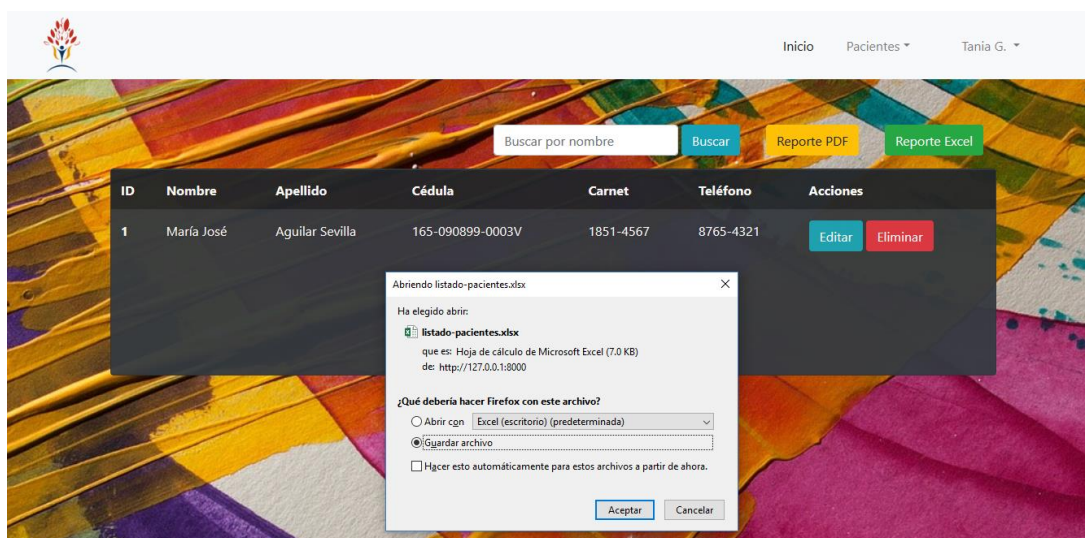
Inicio Pacientes ▾ Tania G. ▾

Buscar por nombre
Buscar
Reporte PDF
Reporte Excel

| ID | Nombre | Apellido | Cédula | Carnet | Teléfono | Acciones |
|---|---|---|---|---|---|---|
| 1 | María José | Aguilar Sevilla | 165-090899-0003V | 1851-4567 | 8765-4321 | Editar Eliminar |

Abriendo listado-pacientes.xlsx ✕

Ha elegido abrir:

listado-pacientes.xlsx
que es: Hoja de cálculo de Microsoft Excel (7.0 KB)
de: http://127.0.0.1:8000

¿Qué debería hacer Firefox con este archivo?

Abrir con Excel (escritorio) (predeterminada)

Guardar archivo

Hacer esto automáticamente para estos archivos a partir de ahora.

Aceptar Cancelar